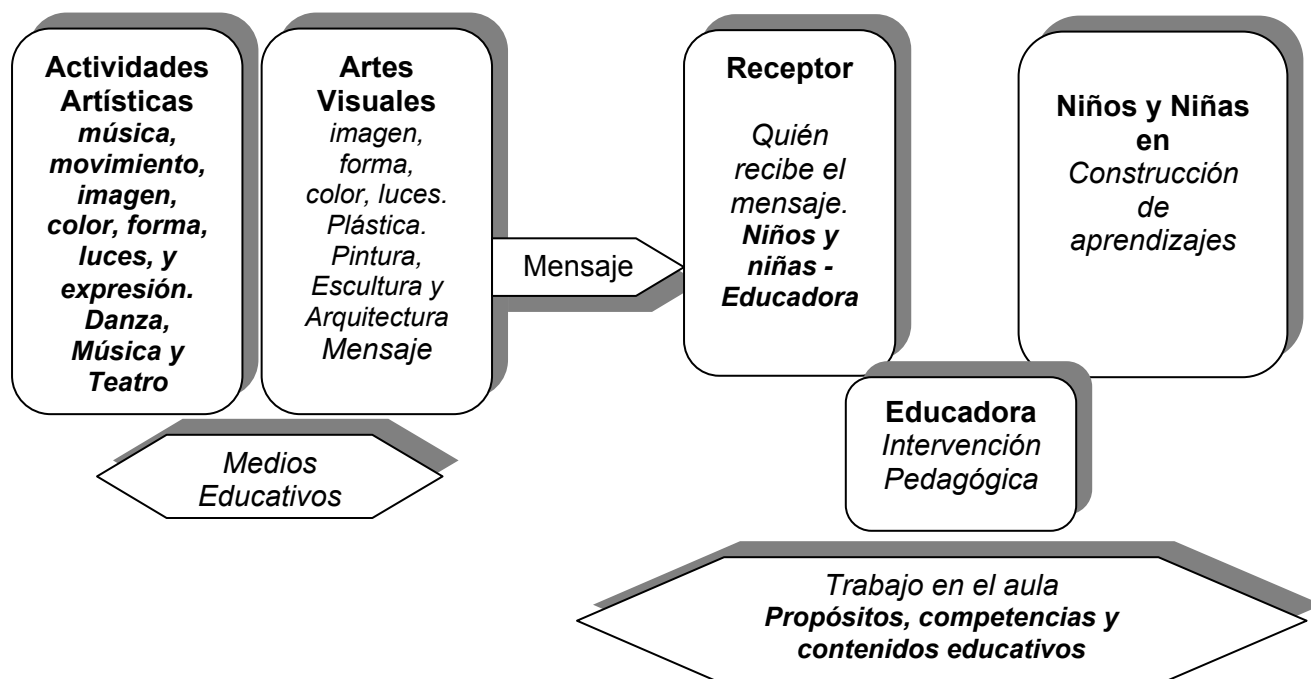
Actividades Artísticas
música, movimiento, imagen, color, forma, luces, y expresión. Danza, Música y Teatro

Artes Visuales
imagen, forma, color, luces. Plástica. Pintura, Escultura y Arquitectura
Mensaje

Mensaje

Receptor
Quién recibe el mensaje.
Niños y niñas - Educadora

Niños y Niñas en
Construcción de aprendizajes

Medios Educativos

Educadora
Intervención Pedagógica

Trabajo en el aula
Propósitos, competencias y contenidos educativos